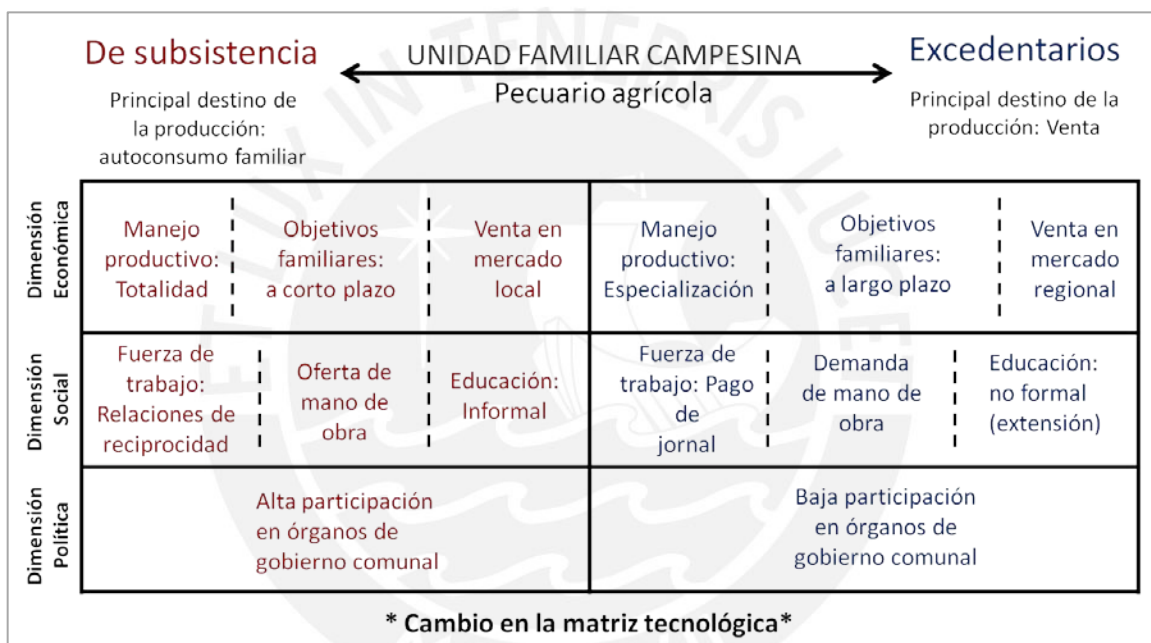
De subsistencia

UNIDAD FAMILIAR CAMPESINA
Pecuario agrícola

Excedentarios

Principal destino de la producción: autoconsumo familiar

Principal destino de la producción: Venta

| | | | | | | |
|---|---|---|---|---|---|---|
| Dimensión Económica | Manejo productivo: Totalidad | Objetivos familiares: a corto plazo | Venta en mercado local | Manejo productivo: Especialización | Objetivos familiares: a largo plazo | Venta en mercado regional |
| Dimensión Social | Fuerza de trabajo: Relaciones de reciprocidad | Oferta de mano de obra | Educación: Informal | Fuerza de trabajo: Pago de jornal | Demanda de mano de obra | Educación: no formal (extensión) |
| Dimensión Política | Alta participación en órganos de gobierno comunal | | | Baja participación en órganos de gobierno comunal | | |

* Cambio en la matriz tecnológica*